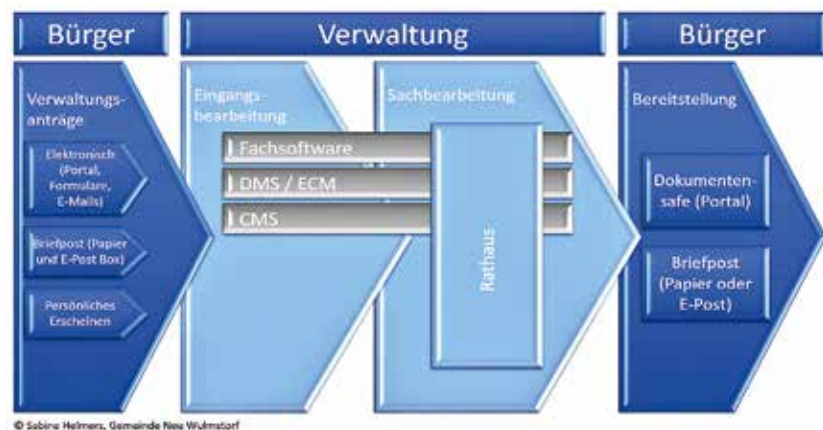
Bürger

Verwaltung

Bürger

Verwaltungsanträge

Elektronisch (Portal, Formulare, E-Mails)

Briefpost (Papier und E-Post Box)

Persönliches Erscheinen

Eingangsbearbeitung

Sachbearbeitung

Fachsoftware

DMS / ECM

CMS

Rathaus

Bereitstellung

Dokumentensafe (Portal)

Briefpost (Papier oder E-Post)

© Sabine Helmers, Gemeinde Neu Wulmstorf